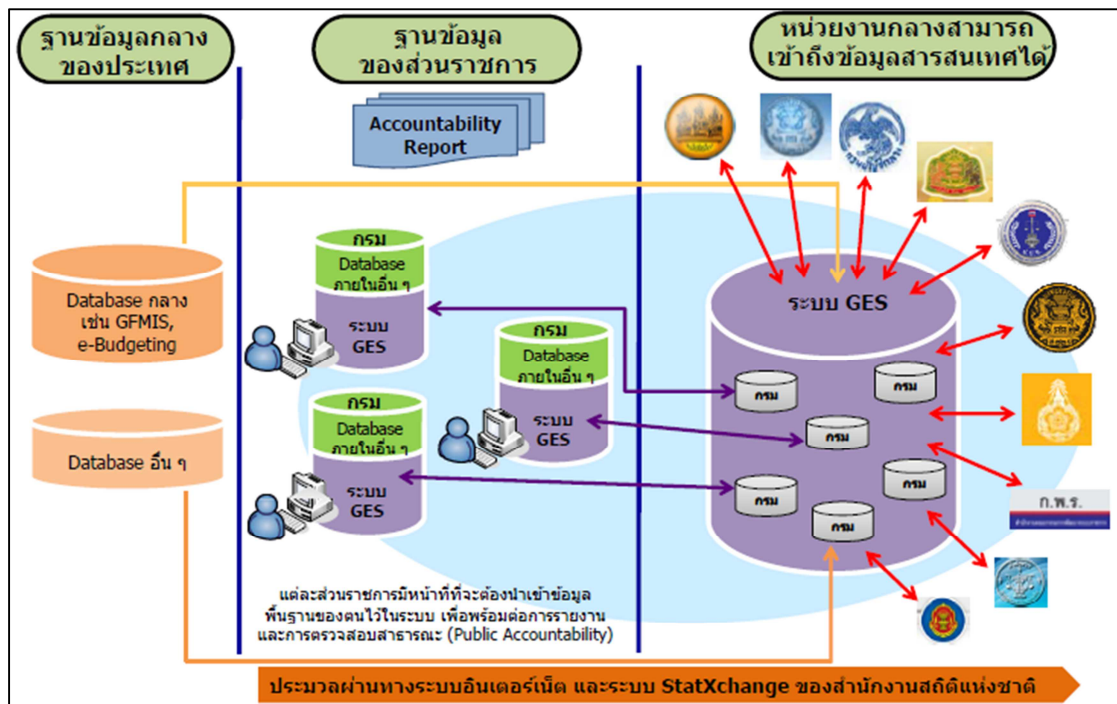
ฐานข้อมูลกลางของประเทศ

ฐานข้อมูลของส่วนราชการ

หน่วยงานกลางสามารถเข้าถึงข้อมูลสารสนเทศได้

Accountability Report

Database กลาง เช่น GFMIS, e-Budgeting

Database อื่น ๆ

กรม Database ภายในอื่น ๆ ระบบ GES

กรม Database ภายในอื่น ๆ ระบบ GES

กรม Database ภายในอื่น ๆ ระบบ GES

ระบบ GES

กรม

กรม

กรม

กรม

กรม

กรม

ก.พ.ร.

แต่ละส่วนราชการมีหน้าที่ที่จะต้องนำเข้าข้อมูลพื้นฐานของตนไว้ในระบบ เพื่อพร้อมต่อการรายงานและการตรวจสอบสาธารณะ (Public Accountability)

ประมวลผ่านทางระบบอินเตอร์เน็ต และระบบ StatXchange ของสำนักงานสถิติแห่งชาติ